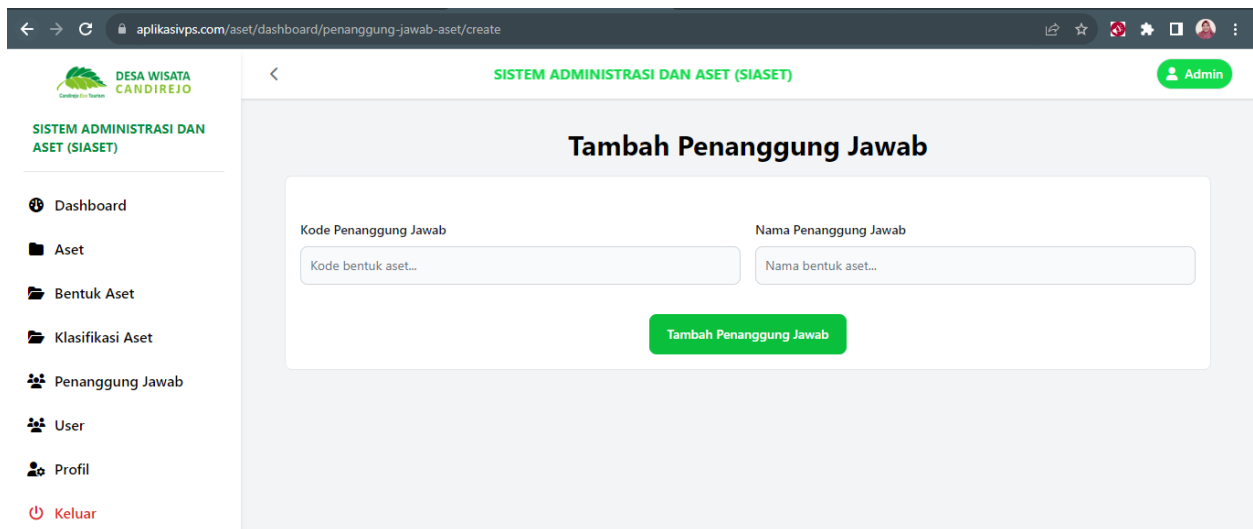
aplikasivps.com/aset/dashboard/penanggung-jawab-aset/create

DESA WISATA
CANDIREJO
Candirejo Eco Tourism

SISTEM ADMINISTRASI DAN ASET (SIASET)

Admin

SISTEM ADMINISTRASI DAN ASET (SIASET)

Dashboard
Aset
Bentuk Aset
Klasifikasi Aset
Penanggung Jawab
User
Profil
Keluar

Tambah Penanggung Jawab

Kode Penanggung Jawab
Kode bentuk aset...

Nama Penanggung Jawab
Nama bentuk aset...

Tambah Penanggung Jawab